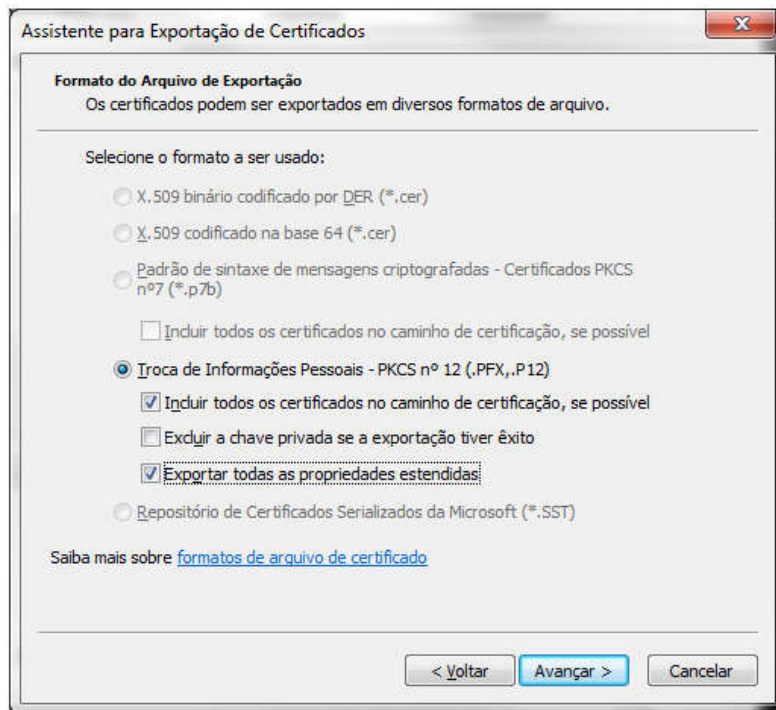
Assistente para Exportação de Certificados

Formato do Arquivo de Exportação
Os certificados podem ser exportados em diversos formatos de arquivo.

Selecione o formato a ser usado:

X.509 binário codificado por DER (*.cer)

X.509 codificado na base 64 (*.cer)

Padrão de sintaxe de mensagens criptografadas - Certificados PKCS nº7 (*.p7b)

Incluir todos os certificados no caminho de certificação, se possível

Troca de Informações Pessoais - PKCS nº 12 (.PFX,.P12)

Incluir todos os certificados no caminho de certificação, se possível

Excluir a chave privada se a exportação tiver êxito

Exportar todas as propriedades estendidas

Repositório de Certificados Serializados da Microsoft (*.SST)

Saiba mais sobre formatos de arquivo de certificado

< Voltar
Avançar >
Cancelar